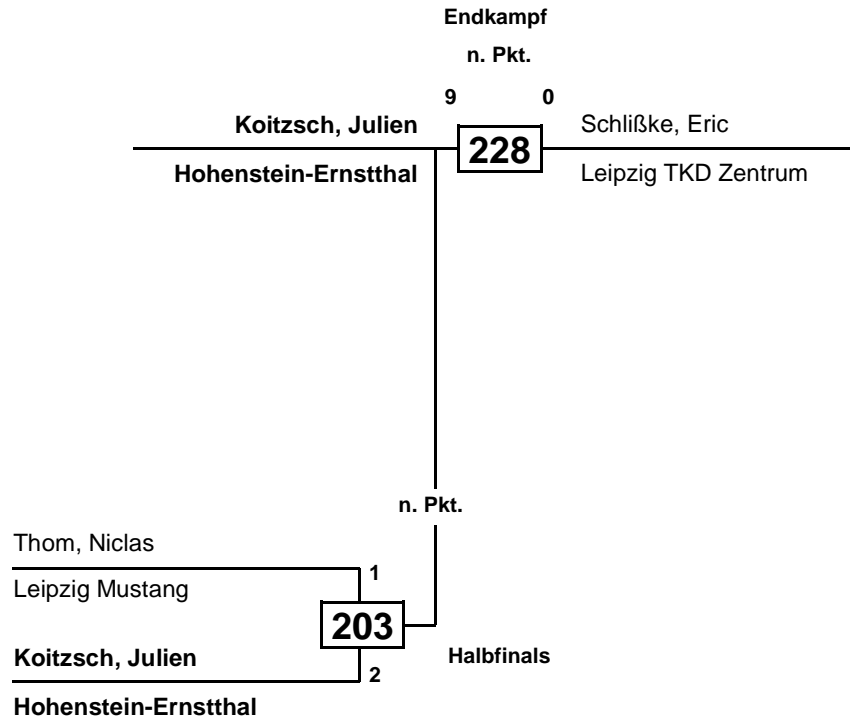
Endkampf

n. Pkt.

9 0

Koitzsch, Julien

228

Schlißke, Eric

Hohenstein-Ernstthal

Leipzig TKD Zentrum

n. Pkt.

Thom, Niclas

1

Leipzig Mustang

203

Koitzsch, Julien

Halbfinals

2

Hohenstein-Ernstthal